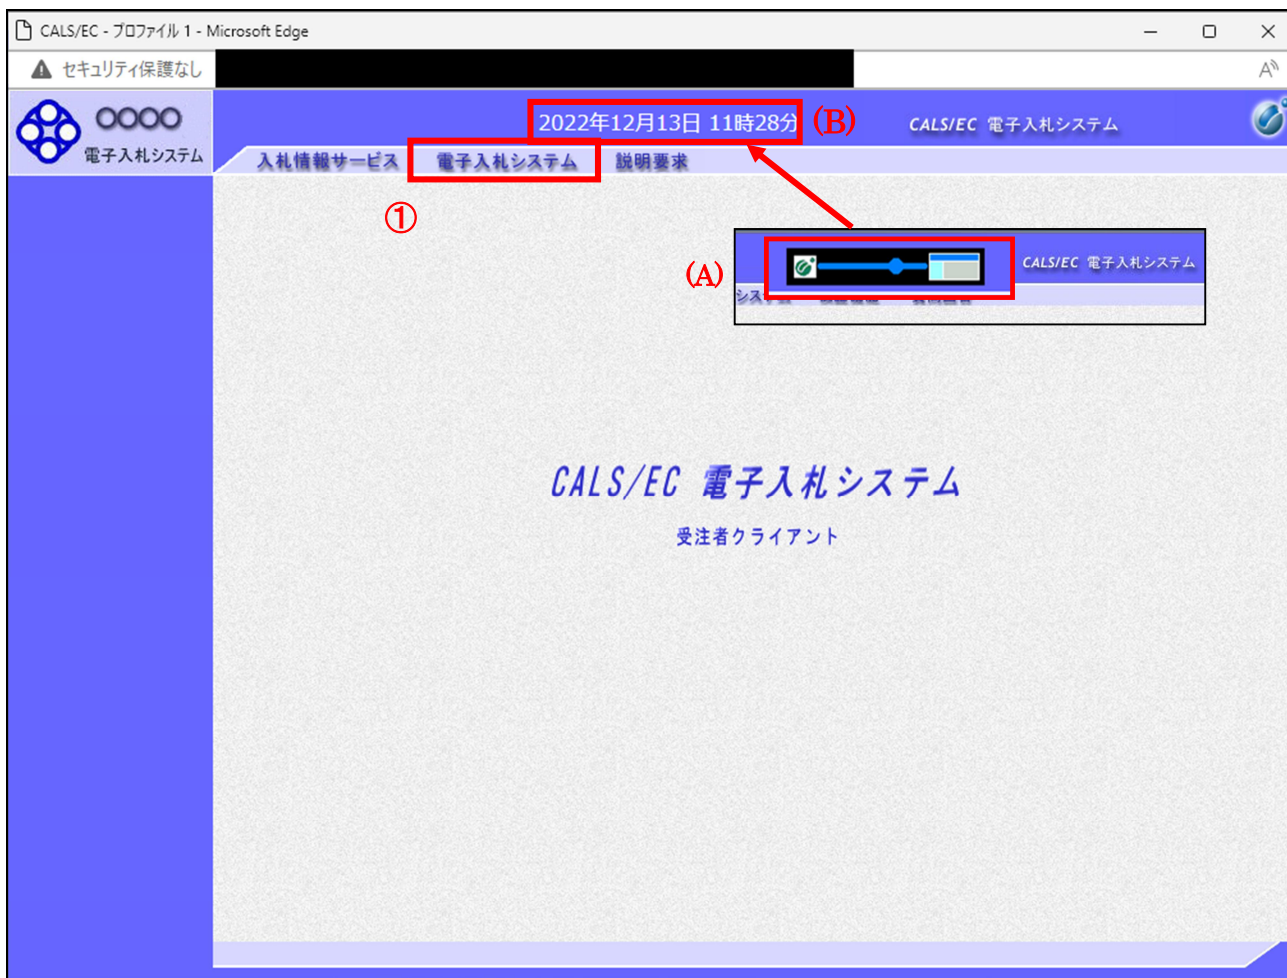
CALS/EC - プロファイル 1 - Microsoft Edge

セキュリティ保護なし

○○○○
電子入札システム

2022年12月13日 11時28分 (B)

CALS/EC 電子入札システム

入札情報サービス　電子入札システム　説明要求

①

(A)

CALS/EC 電子入札システム

シス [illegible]

CALS/EC 電子入札システム

受注者クライアント